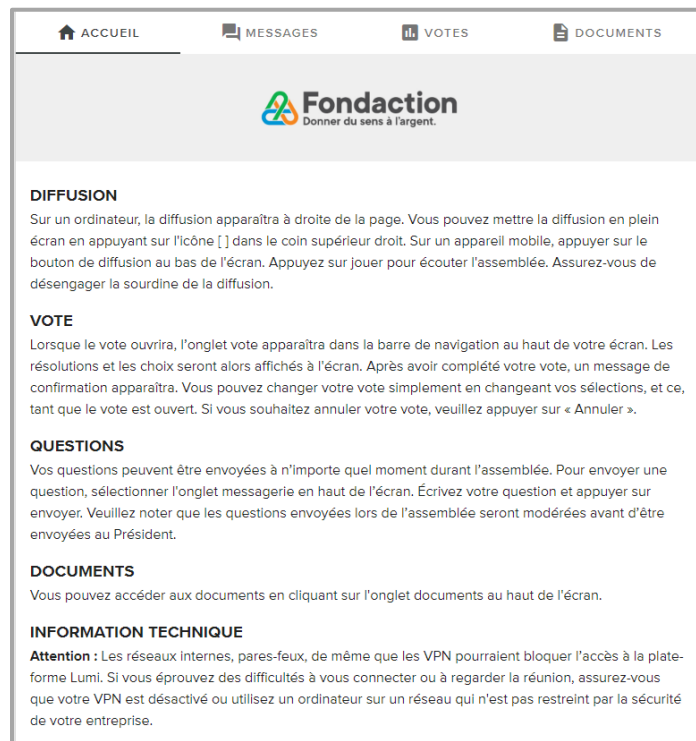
ACCUEIL MESSAGES VOTES DOCUMENTS

Fondaction
Donner du sens à l'argent.

DIFFUSION
Sur un ordinateur, la diffusion apparaîtra à droite de la page. Vous pouvez mettre la diffusion en plein écran en appuyant sur l'icône [ ] dans le coin supérieur droit. Sur un appareil mobile, appuyer sur le bouton de diffusion au bas de l'écran. Appuyez sur jouer pour écouter l'assemblée. Assurez-vous de désengager la sourdine de la diffusion.

VOTE
Lorsque le vote ouvrira, l'onglet vote apparaîtra dans la barre de navigation au haut de votre écran. Les résolutions et les choix seront alors affichés à l'écran. Après avoir complété votre vote, un message de confirmation apparaîtra. Vous pouvez changer votre vote simplement en changeant vos sélections, et ce, tant que le vote est ouvert. Si vous souhaitez annuler votre vote, veuillez appuyer sur « Annuler ».

QUESTIONS
Vos questions peuvent être envoyées à n'importe quel moment durant l'assemblée. Pour envoyer une question, sélectionner l'onglet messagerie en haut de l'écran. Écrivez votre question et appuyer sur envoyer. Veuillez noter que les questions envoyées lors de l'assemblée seront modérées avant d'être envoyées au Président.

DOCUMENTS
Vous pouvez accéder aux documents en cliquant sur l'onglet documents au haut de l'écran.

INFORMATION TECHNIQUE
Attention : Les réseaux internes, pares-feux, de même que les VPN pourraient bloquer l'accès à la plateforme Lumi. Si vous éprouvez des difficultés à vous connecter ou à regarder la réunion, assurez-vous que votre VPN est désactivé ou utilisez un ordinateur sur un réseau qui n'est pas restreint par la sécurité de votre entreprise.